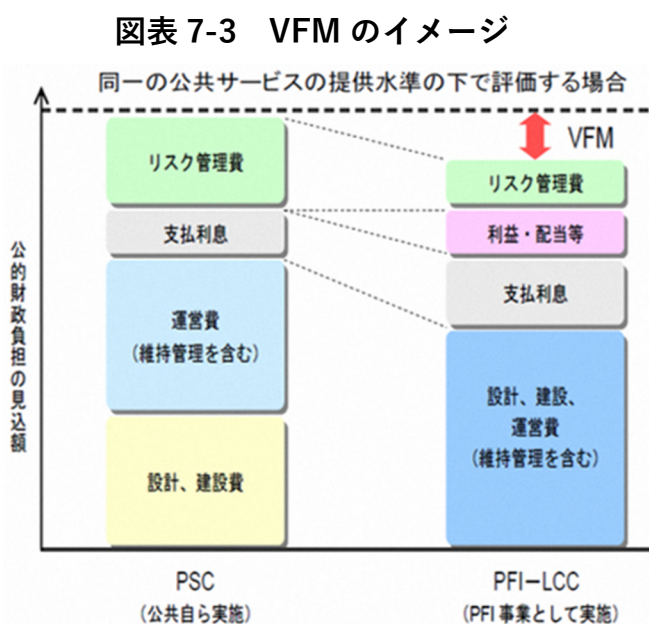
図表 7-3　VFM のイメージ

同一の公共サービスの提供水準の下で評価する場合

公的財政負担の見込額

リスク管理費

支払利息

運営費
（維持管理を含む）

設計、建設費

VFM

リスク管理費

利益・配当等

支払利息

設計、建設、
運営費
（維持管理を含む）

PSC
（公共自ら実施）

PFI－LCC
（PFI 事業として実施）